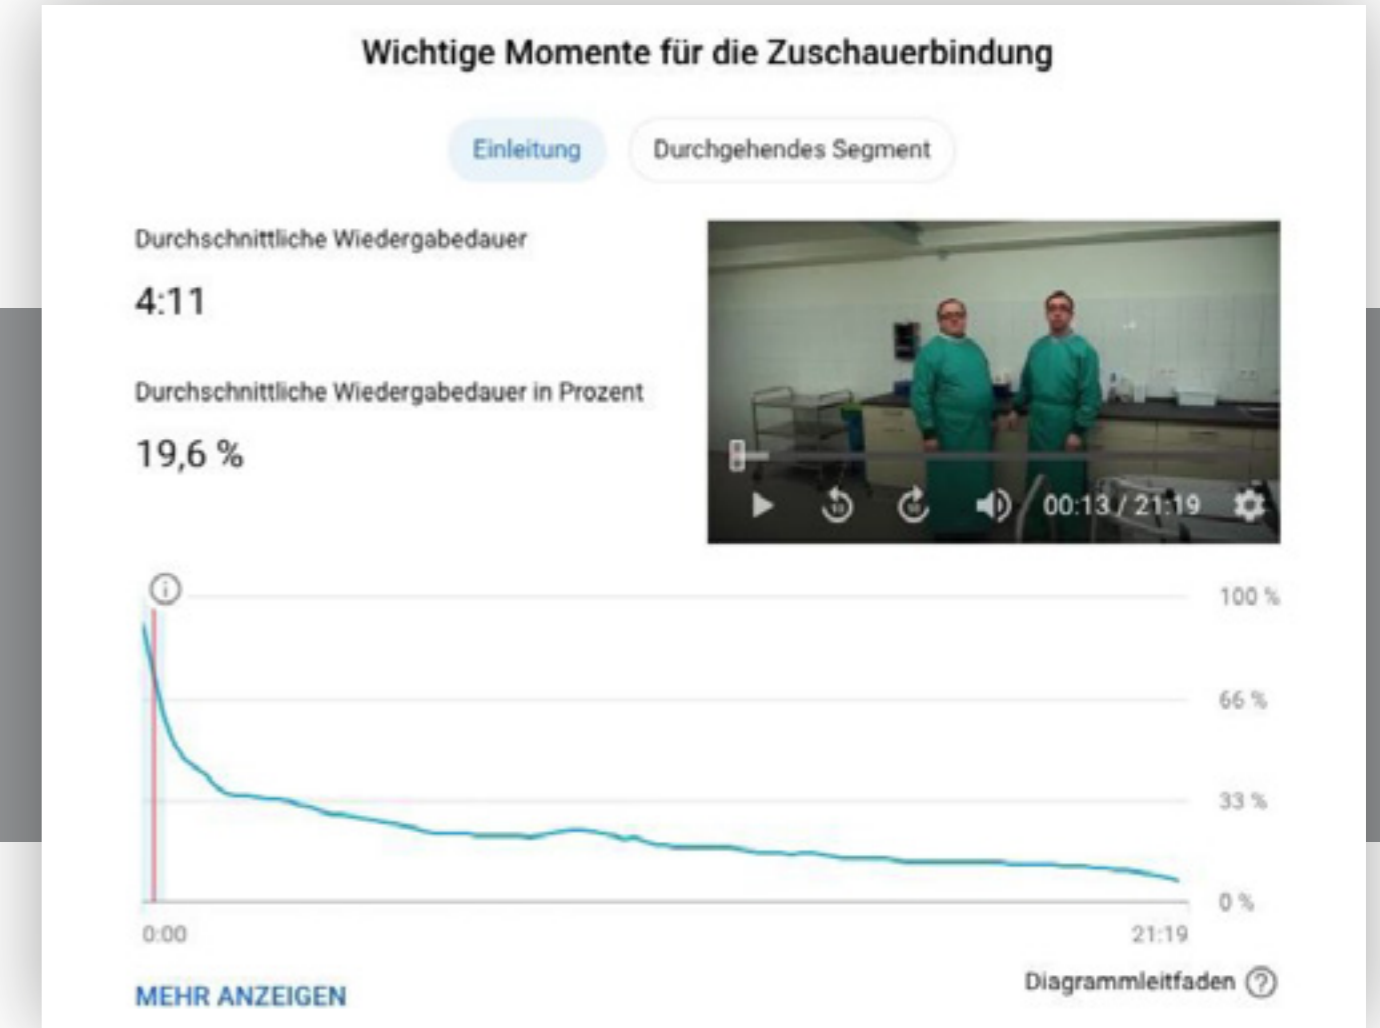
Wichtige Momente für die Zuschauerbindung

Einleitung

Durchgehendes Segment

Durchschnittliche Wiedergabedauer

4:11

Durchschnittliche Wiedergabedauer in Prozent

19,6 %

00:13 / 21:19

100 %

66 %

33 %

0 %

0:00

21:19

MEHR ANZEIGEN

Diagrammleitfaden